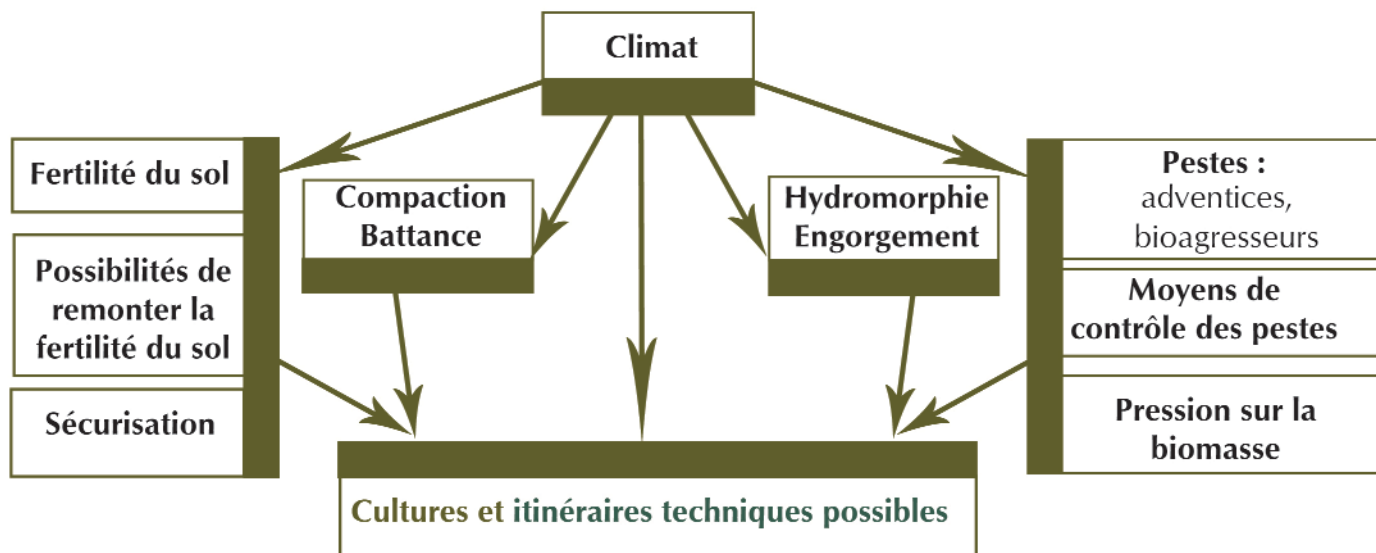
Climat

Fertilité du sol

Possibilités de remonter la fertilité du sol

Sécurisation

Compaction Battance

Hydromorphie Engorgement

Pestes : adventices, bioagresseurs

Moyens de contrôle des pestes

Pression sur la biomasse

Cultures et itinéraires techniques possibles